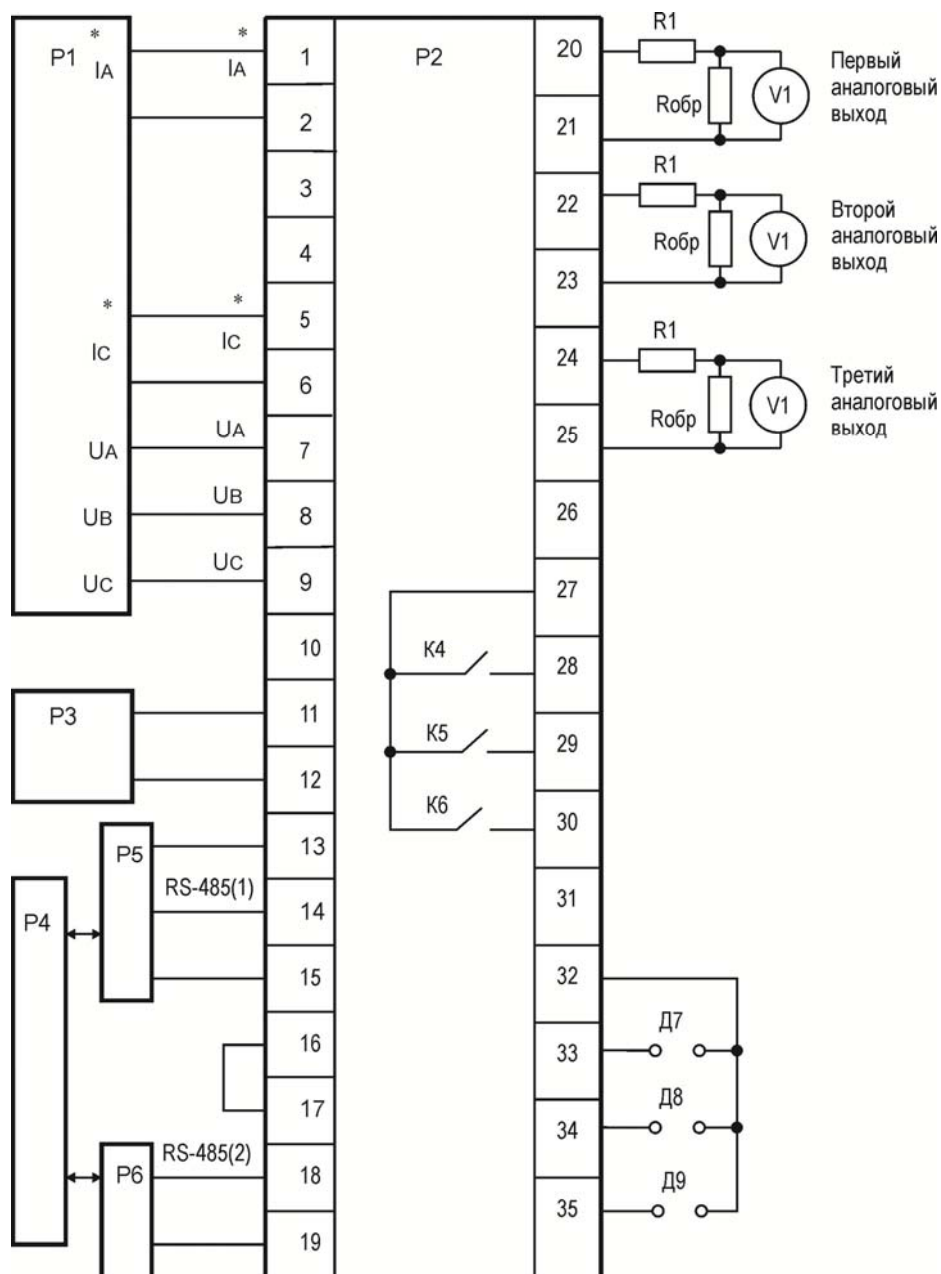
P1 * IA
* IA
1
P2
2
3
4
*
*
5
IC
IC
6
UA
UA
7
UB
UB
8
UC
UC
9
10
P3
11
12
P5
13
RS-485(1)
14
P4
15
16
17
RS-485(2)
P6
18
19

20
R1
Rобр
V1
Первый аналоговый выход
21
R1
22
Rобр
V1
Второй аналоговый выход
23
R1
24
Rобр
V1
Третий аналоговый выход
25
26
27
K4
28
K5
29
K6
30
31
32
Д7
33
Д8
34
Д9
35